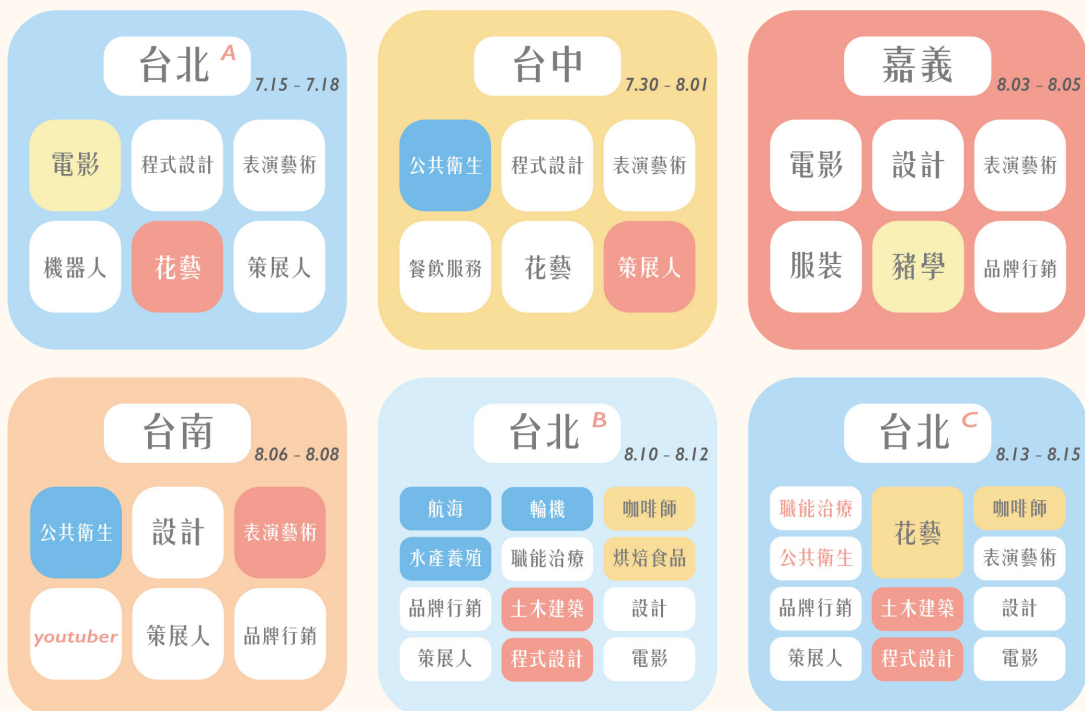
台北 A
7.15 - 7.18

電影
程式設計
表演藝術
機器人
花藝
策展人

台中
7.30 - 8.01

公共衛生
程式設計
表演藝術
餐飲服務
花藝
策展人

嘉義
8.03 - 8.05

電影
設計
表演藝術
服裝
豬學
品牌行銷

台南
8.06 - 8.08

公共衛生
設計
表演藝術
youtuber
策展人
品牌行銷

台北 B
8.10 - 8.12

航海
輪機
咖啡師
水產養殖
職能治療
烘焙食品
品牌行銷
土木建築
設計
策展人
程式設計
電影

台北 C
8.13 - 8.15

職能治療
花藝
咖啡師
公共衛生
表演藝術
品牌行銷
土木建築
設計
策展人
程式設計
電影